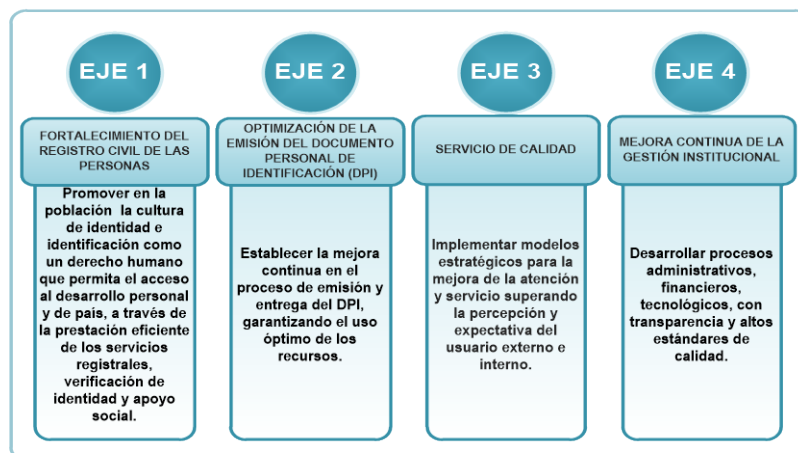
EJE 1

FORTALECIMIENTO DEL REGISTRO CIVIL DE LAS PERSONAS

Promover en la población la cultura de identidad e identificación como un derecho humano que permita el acceso al desarrollo personal y de país, a través de la prestación eficiente de los servicios registrales, verificación de identidad y apoyo social.

EJE 2

OPTIMIZACIÓN DE LA EMISIÓN DEL DOCUMENTO PERSONAL DE IDENTIFICACIÓN (DPI)

Establecer la mejora continua en el proceso de emisión y entrega del DPI, garantizando el uso óptimo de los recursos.

EJE 3

SERVICIO DE CALIDAD

Implementar modelos estratégicos para la mejora de la atención y servicio superando la percepción y expectativa del usuario externo e interno.

EJE 4

MEJORA CONTINUA DE LA GESTIÓN INSTITUCIONAL

Desarrollar procesos administrativos, financieros, tecnológicos, con transparencia y altos estándares de calidad.